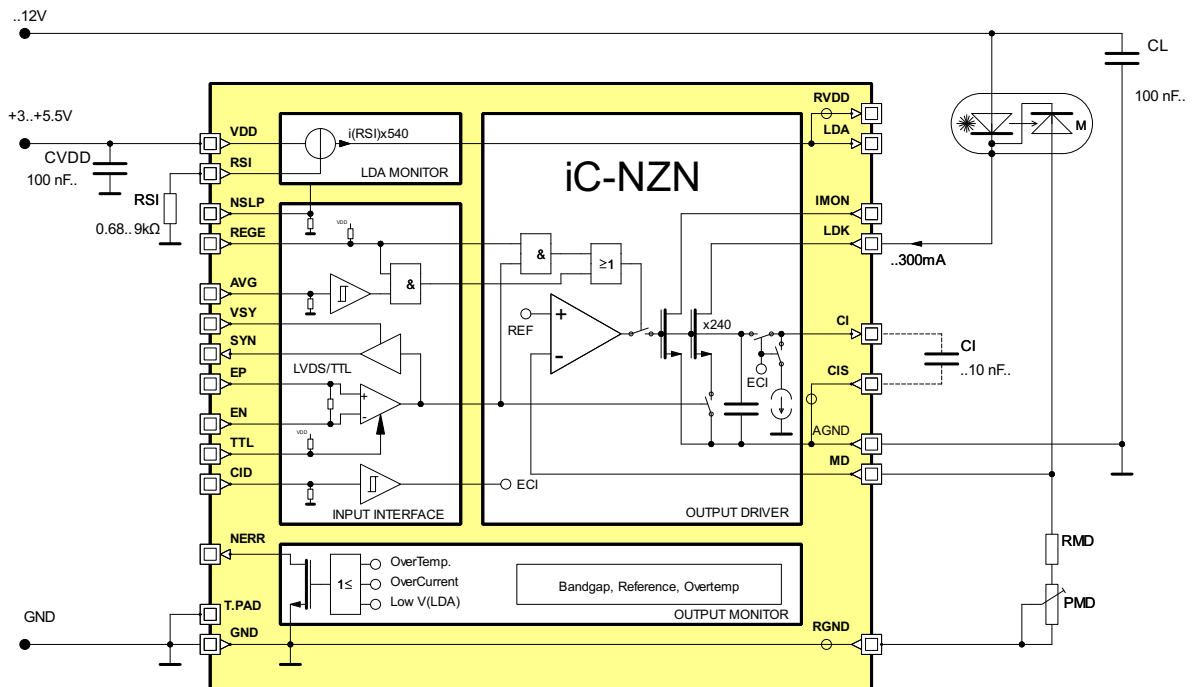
..12V

CL

100 nF..

+3..+5.5V

VDD

i(RSI)x540

RVDD

LDA

M

CVDD

100 nF..

RSI

LDA MONITOR

iC-NZN

RSI

0.68..9kΩ

NSLP

VDD

IMON

REGE

&

≥1

LDK

..300mA

AVG

&

REF

+

-

x240

VSY

CI

CI

SYN

..10 nF..

ECI

CIS

LVDS/TTL

EP

+

-

EN

VDD

AGND

TTL

MD

CID

ECI

INPUT INTERFACE

OUTPUT DRIVER

NERR

1≤

OverTemp.

OverCurrent

Bandgap, Reference, Overtemp

RMD

Low V(LDA)

GND

T.PAD

PMD

OUTPUT MONITOR

GND

RGND